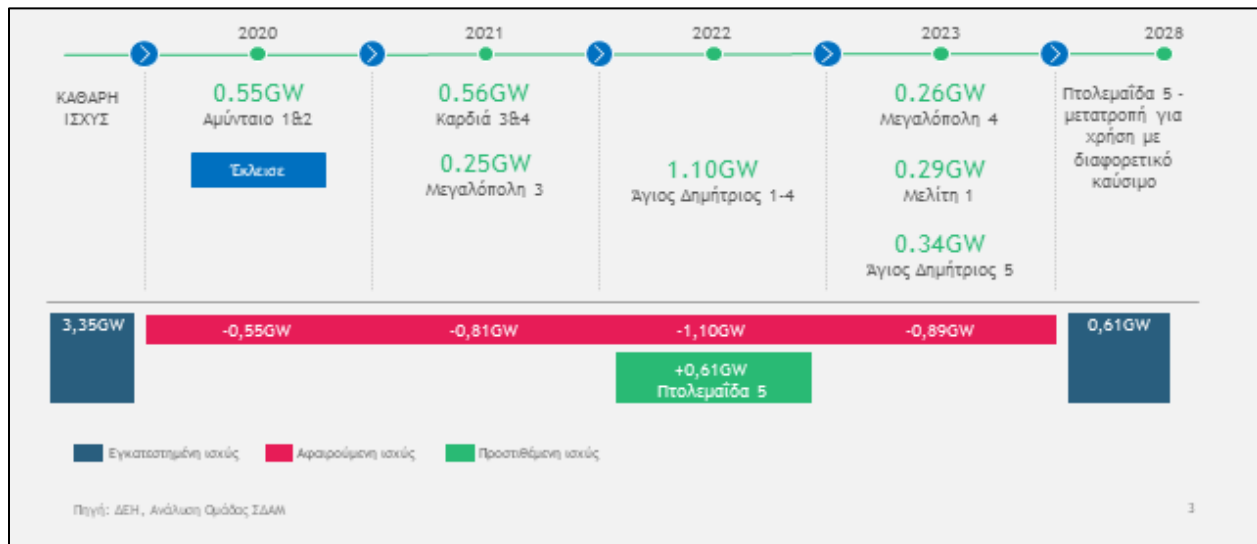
2020 2021 2022 2023 2028

ΚΑΘΑΡΗ ΙΣΧΥΣ

0.55GW
Αμύνταιο 1&2

Έκλεισε

0.56GW
Καρδιά 3&4

0.25GW
Μεγαλόπολη 3

1.10GW
Άγιος Δημήτριος 1-4

0.26GW
Μεγαλόπολη 4

0.29GW
Μελίτη 1

0.34GW
Άγιος Δημήτριος 5

Πτολεμαΐδα 5 - μετατροπή για χρήση με διαφορετικό καύσιμο

3,35GW
-0,55GW
-0,81GW
-1,10GW
-0,89GW
0,61GW

+0,61GW
Πτολεμαΐδα 5

Εγκατεστημένη ισχύς
Αφαιρούμενη ισχύς
Προστιθέμενη ισχύς

Πηγή: ΔΕΗ, Ανάλυση Ομάδας ΣΔΑΜ

3